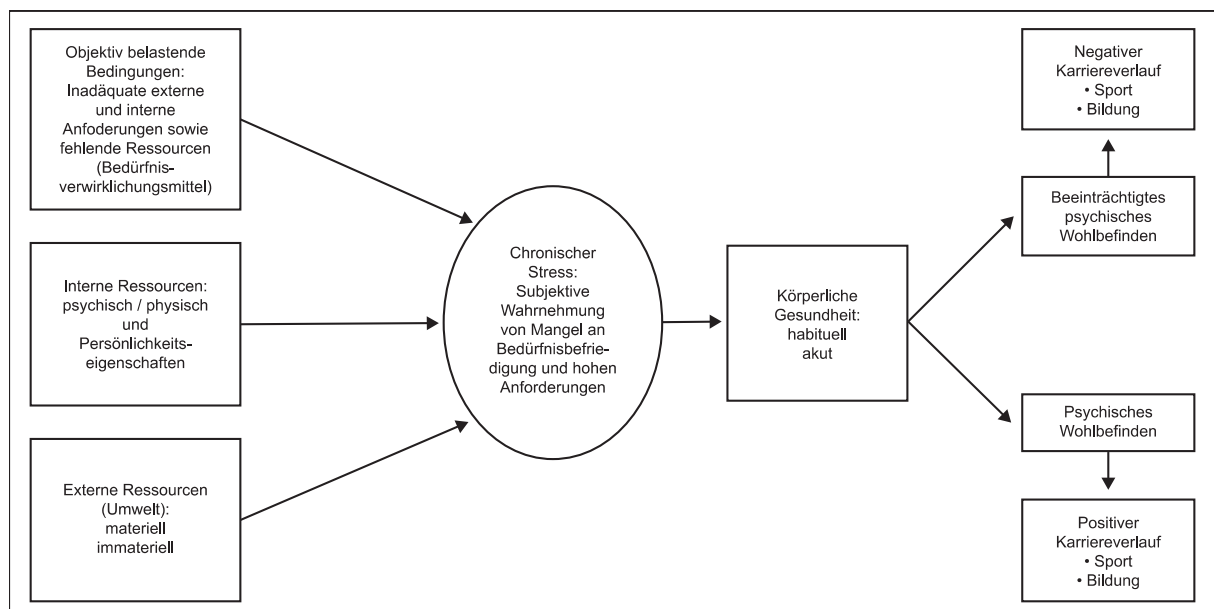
Objektiv belastende Bedingungen: Inadäquate externe und interne Anfoderungen sowie fehlende Ressourcen (Bedürfnisverwirklichungsmittel)

Interne Ressourcen: psychisch / physisch und Persönlichkeitseigenschaften

Externe Ressourcen (Umwelt): materiell immateriell

Chronischer Stress: Subjektive Wahrnehmung von Mangel an Bedürfnisbefriedigung und hohen Anforderungen

Körperliche Gesundheit: habituell akut

Negativer Karriereverlauf
• Sport
• Bildung

Beeinträchtigtes psychisches Wohlbefinden

Psychisches Wohlbefinden

Positiver Karriereverlauf
• Sport
• Bildung